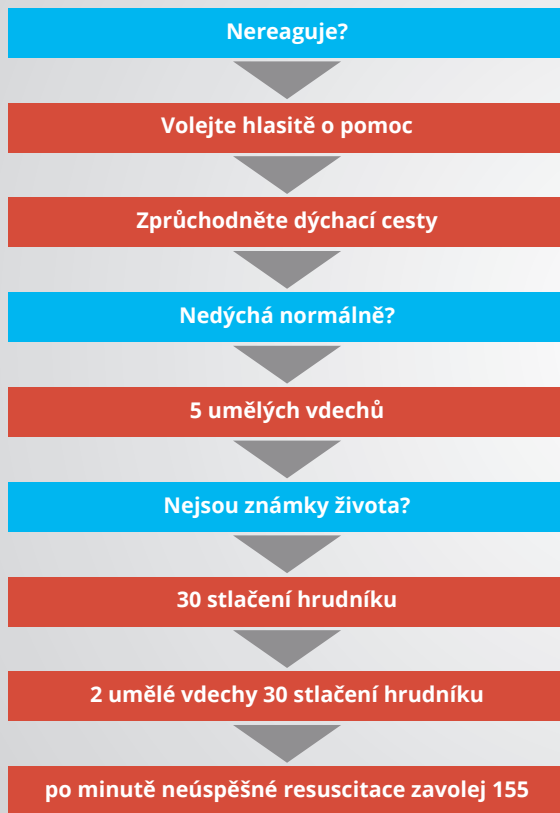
Nereaguje?

Volejte hlasitě o pomoc

Zprůchodněte dýchací cesty

Nedýchá normálně?

5 umělých vdechů

Nejsou známky života?

30 stlačení hrudníku

2 umělé vdechy 30 stlačení hrudníku

po minutě neúspěšné resuscitace zavolej 155